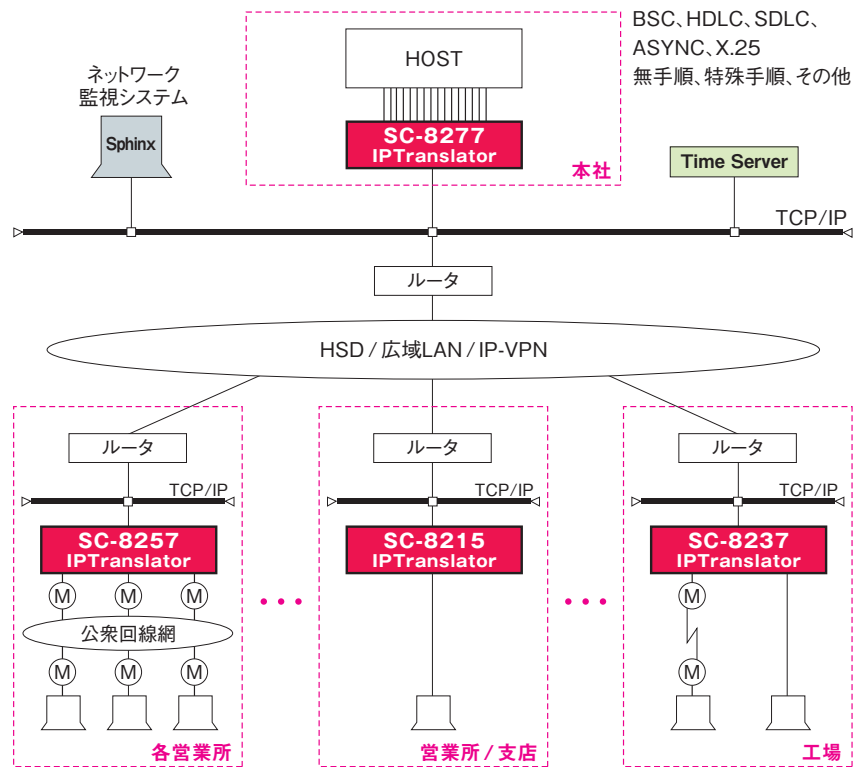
BSC、HDLC、SDLC、
ASYNC、X.25
無手順、特殊手順、その他

HOST

SC-8277
IPTranslator

本社

ネットワーク
監視システム

Sphinx

Time Server

TCP/IP

ルータ

HSD / 広域LAN / IP-VPN

ルータ

TCP/IP

SC-8257
IPTranslator

M M M

公衆回線網

M M M

各営業所

ルータ

TCP/IP

SC-8215
IPTranslator

営業所 / 支店

ルータ

TCP/IP

SC-8237
IPTranslator

M

M

工場